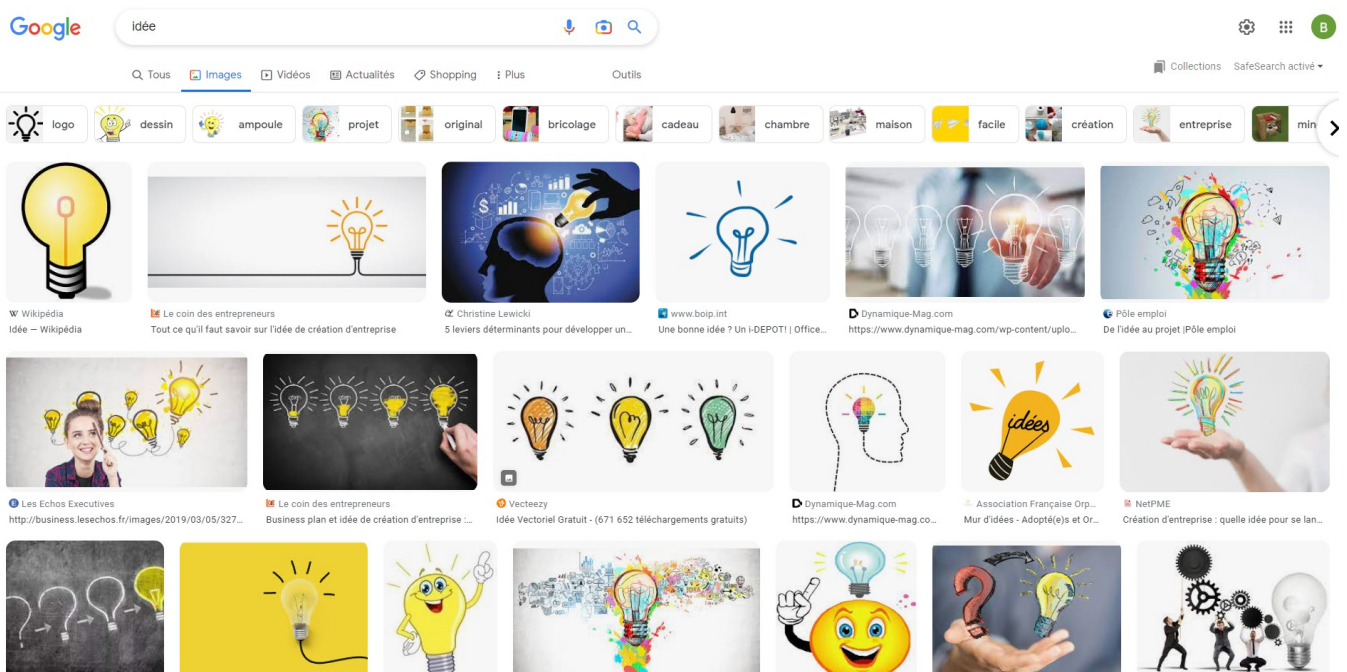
Google

idée

Tous Images Vidéos Actualités Shopping Plus Outils

Collections SafeSearch activé

B

logo dessin ampoule projet original bricolage cadeau chambre maison facile création entreprise min

Wikipédia
Idée — Wikipédia

Le coin des entrepreneurs
Tout ce qu'il faut savoir sur l'idée de création d'entreprise

Christine Lewicki
5 leviers déterminants pour développer un...

www.boip.int
Une bonne idée ? Un i-DEPOT! | Office...

Dynamique-Mag.com
https://www.dynamique-mag.com/wp-content/uplo...

Pôle emploi
De l'idée au projet |Pôle emploi

Les Echos Executives
http://business.lesechos.fr/images/2019/03/05/327...

Le coin des entrepreneurs
Business plan et idée de création d'entreprise :...

Vecteezy
Idée Vectoriel Gratuit - (671 652 téléchargements gratuits)

Dynamique-Mag.com
https://www.dynamique-mag.co...

idées

Association Française Orp...
Mur d'idées - Adopté(e)s et Or...

NetPME
Création d'entreprise : quelle idée pour se lan...